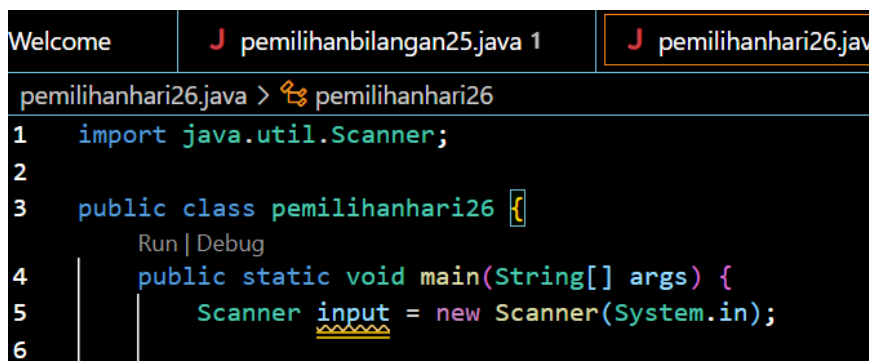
Welcome | J pemilihanbilangan25.java 1 | J pemilihanhari26.jav

pemilihanhari26.java > pemilihanhari26

1 import java.util.Scanner;
2
3 public class pemilihanhari26 {
Run | Debug
4 public static void main(String[] args) {
5 Scanner input = new Scanner(System.in);
6